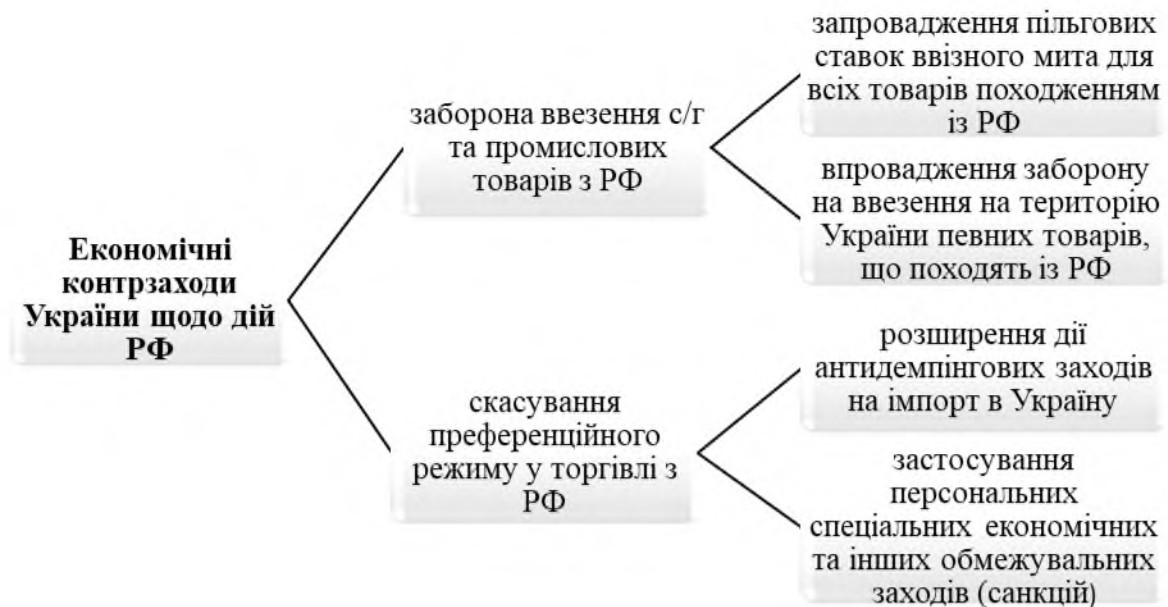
Економічні контрзаходи України щодо дій РФ

заборона ввезення с/г та промислових товарів з РФ

запровадження пільгових ставок ввізного мита для всіх товарів походженням із РФ

впровадження заборону на ввезення на територію України певних товарів, що походять із РФ

скасування преференційного режиму у торгівлі з РФ

розширення дії антидемпінгових заходів на імпорт в Україну

застосування персональних спеціальних економічних та інших обмежувальних заходів (санкцій)